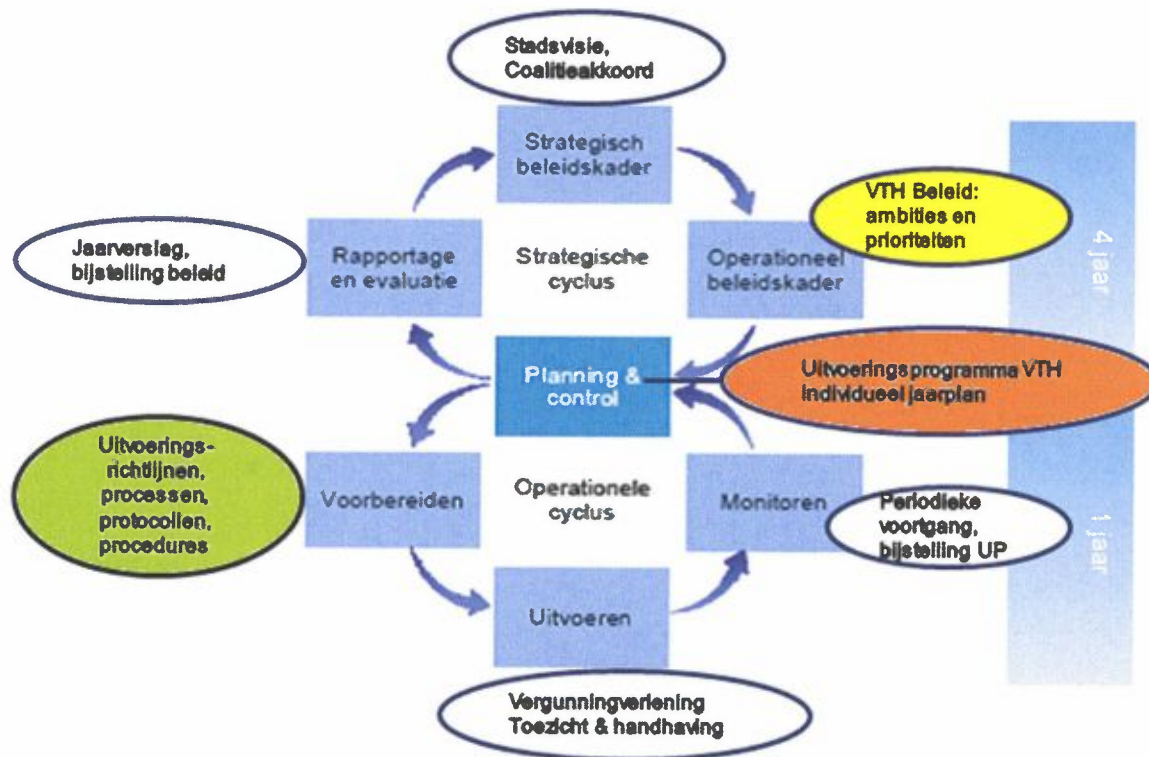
Stadsvisie, Coalitieakkoord

Strategisch beleidskader

VTH Beleid: ambities en prioriteiten

Jaarverslag, bijstelling beleid

Rapportage en evaluatie

Strategische cyclus

Operationeel beleidskader

4 jaar

Planning & control

Uitvoeringsprogramma VTH Individueel jaarplan

Uitvoerings-richtlijnen, processen, protocollen, procedures

Voorbereiden

Operationele cyclus

Monitoren

Periodieke voortgang, bijstelling UP

1 jaar

Uitvoeren

Vergunningverlening Toezicht & handhaving